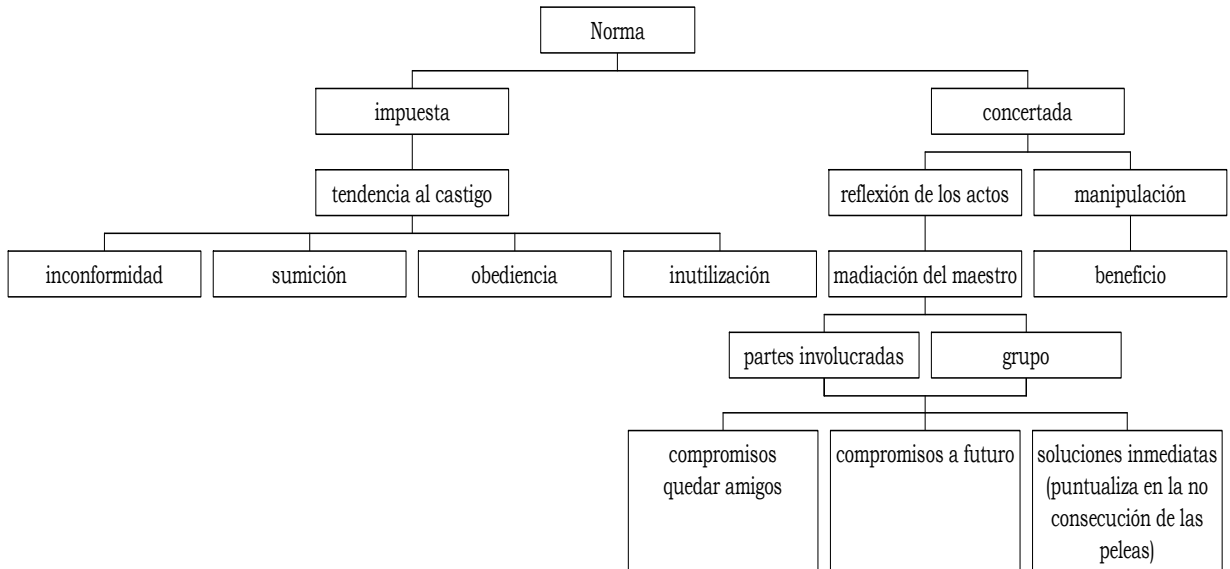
Norma

impuesta

concertada

tendencia al castigo

reflexión de los actos

manipulación

inconformidad

sumición

obediencia

inutilización

madiación del maestro

beneficio

partes involucradas

grupo

compromisos quedar amigos

compromisos a futuro

soluciones inmediatas (puntualiza en la no consecución de las peleas)